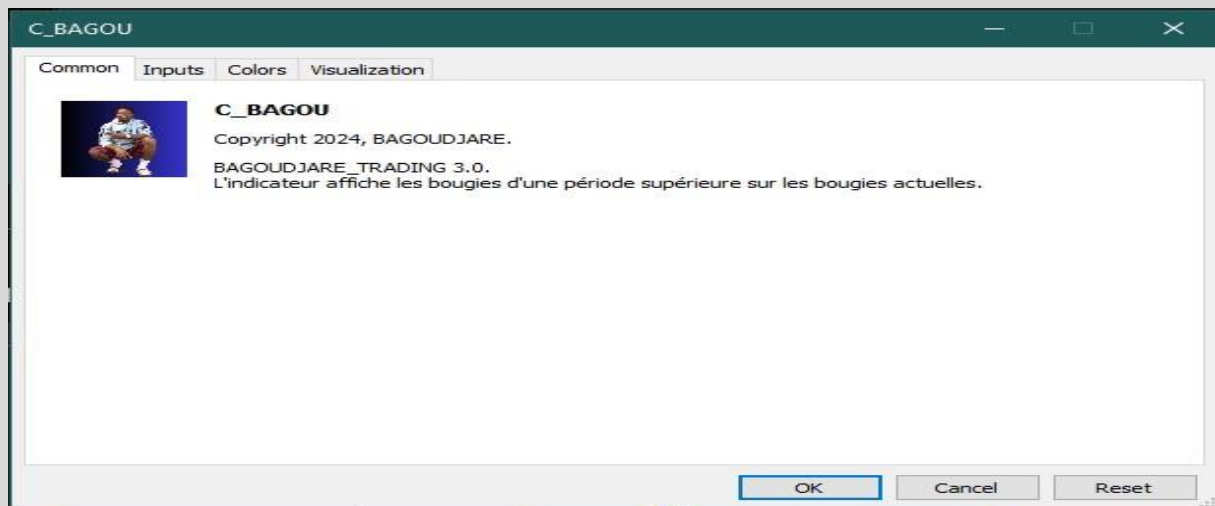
C_BAGOU

Common Inputs Colors Visualization

C_BAGOU

Copyright 2024, BAGOUDJARE.

BAGOUDJARE_TRADING 3.0.
L'indicateur affiche les bougies d'une période supérieure sur les bougies actuelles.

OK Cancel Reset